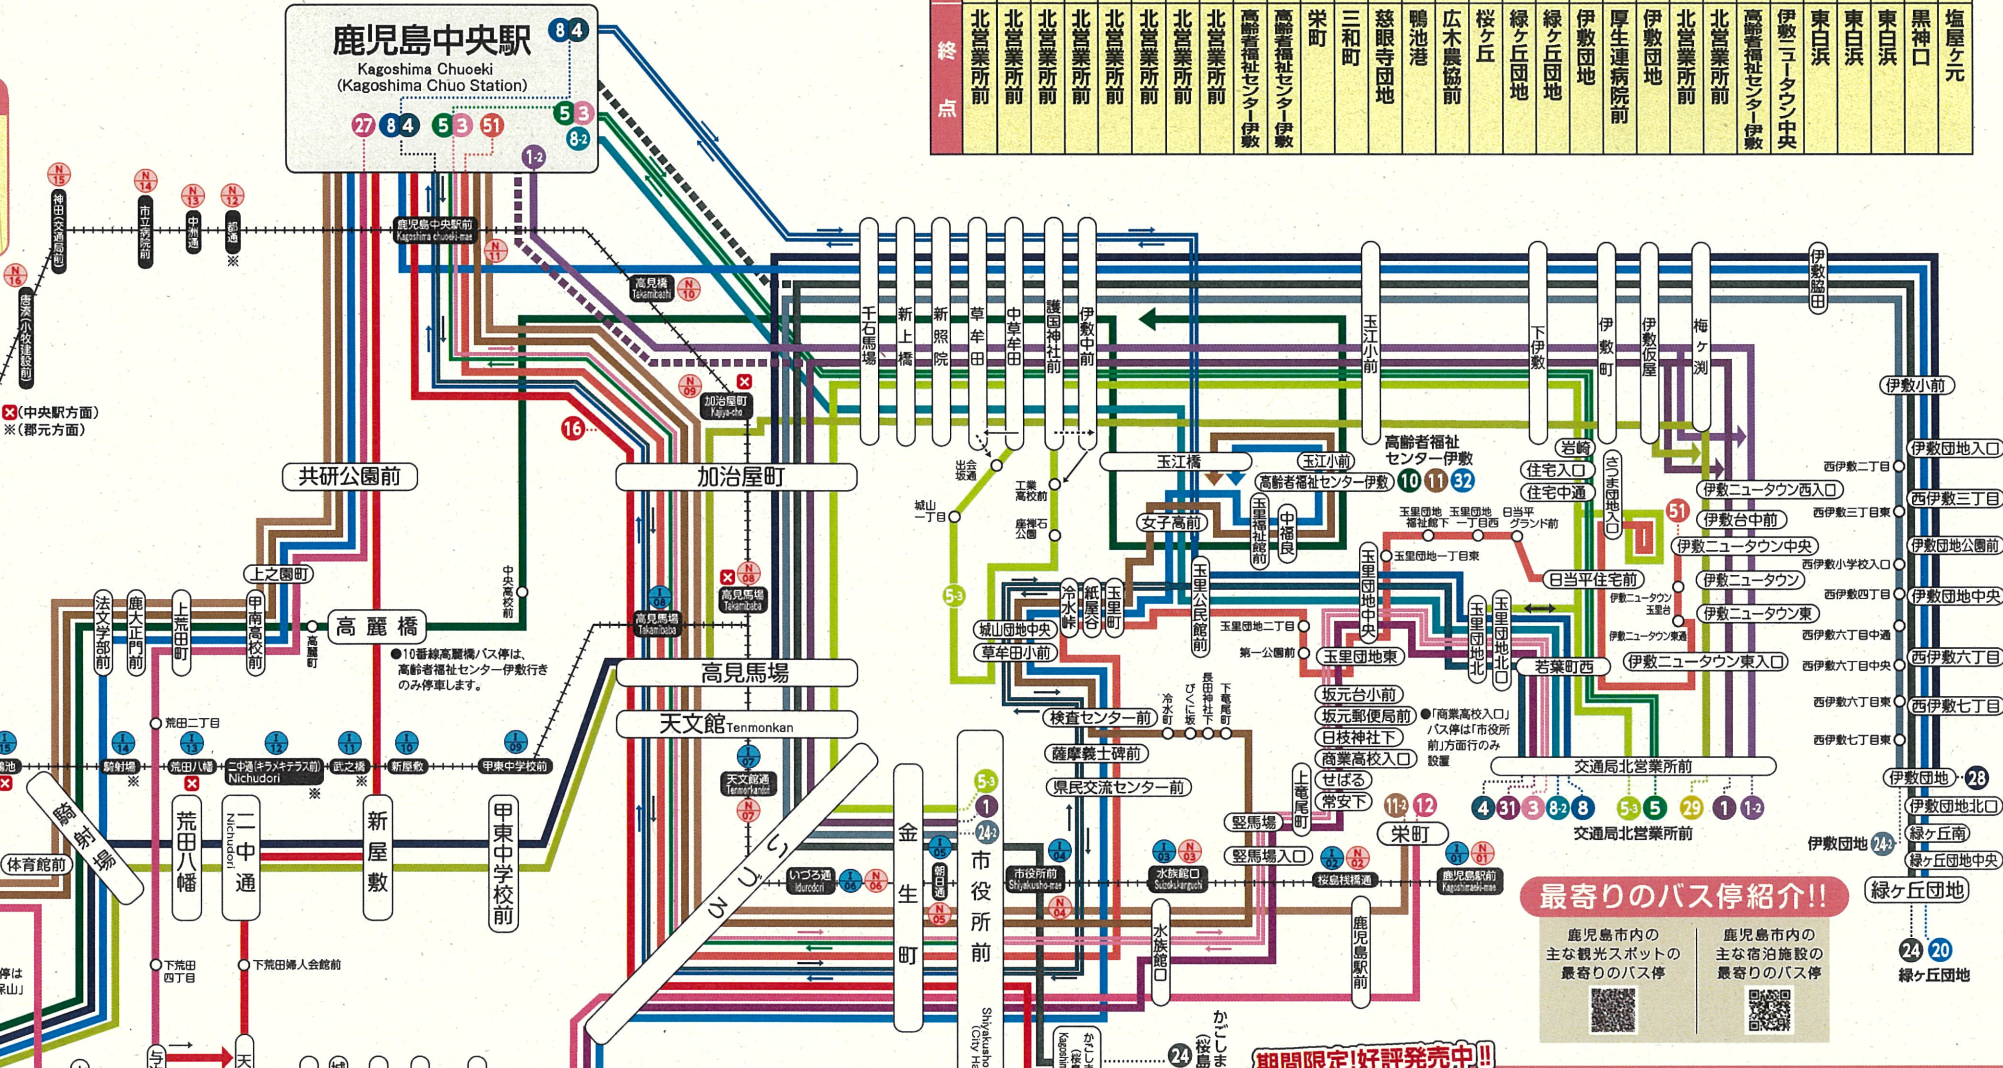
鹿児島中央駅
Kagoshima Chuoeki
(Kagoshima Chuo Station)
8 4
5 3
8-2
1-2
27 8 4 5 3 51

終点
| 北営業所前 | 北営業所前 | 北営業所前 | 北営業所前 | 北営業所前 | 北営業所前 | 北営業所前 | 北営業所前 | 高齢者福祉センター伊敷 | 高齢者福祉センター伊敷 | 栄町 | 三和町 | 慈眼寺団地 | 鴨池港 | 広木農協前 | 桜ケ丘 | 緑ヶ丘団地 | 緑ヶ丘団地 | 伊敷団地 | 厚生連病院前 | 伊敷団地 | 北営業所前 | 北営業所前 | 高齢者福祉センター伊敷 | 伊敷ニュータウン中央 | 東白浜 | 東白浜 | 東白浜 | 黒神口 | 塩屋ケ元 |

N15 神田(交通局前)
N14 市立病院前
N13 中洲通
N12 都通
N16 唐湊(小牧建設前)
鹿児島中央駅前 Kagoshima chuoeki-mae
N11
高見橋 Takamibashi N10
(中央駅方面)
※(郡元方面)
N09 加治屋町 Kajiya-cho
16
共研公園前
加治屋町
千石馬場 新上橋 新照院 草牟田 中草牟田 護国神社前 伊敷中前
玉江小前
下伊敷 伊敷町 伊敷仮屋 梅ヶ渕 伊敷脇田
出会坂 工業高校前 城山一丁目 鹿糠石公園
玉江橋 玉江小前 高齢者福祉センター伊敷
高齢者福祉センター伊敷 10 11 32
女子高前 玉里福祉館前 中福良
岩崎 住宅入口 住宅中通 さつま団地入口
51 玉里団地福祉館下 玉里団地一丁目西 日当平グランド前
玉里団地一丁目東 日当平住宅前
伊敷小前
伊敷ニュータウン西入口 西伊敷二丁目 伊敷団地入口
伊敷台中前 西伊敷三丁目東 西伊敷三丁目
伊敷ニュータウン中央 西伊敷小学校入口 伊敷団地公園前
伊敷ニュータウン 西伊敷四丁目 伊敷団地中央
伊敷ニュータウン玉里台 伊敷ニュータウン東 西伊敷六丁目中通
伊敷ニュータウン東通 伊敷ニュータウン東入口 西伊敷六丁目中央 西伊敷六丁目
西伊敷六丁目東 西伊敷七丁目
西伊敷七丁目東
伊敷団地 28
伊敷団地北口
伊敷団地 24-2 緑ヶ丘南
緑ヶ丘団地中央
緑ヶ丘団地
24 20 緑ヶ丘団地
上之園町
法文学部 鹿大正門前 上荒田町 甲南高校前 高麗町
高麗橋
中央高校前
●10番線高麗橋バス停は、高齢者福祉センター伊敷行きのみ停車します。
08 高見馬場 Takamibaba
N08 高見馬場 Takamibaba
高見馬場
天文館 Tenmonkan
5-3
冷水峠 紙屋谷 玉里町 玉里公民館前 玉里団地中央 玉里団地北 玉里団地北口 若葉町西
城山団地中央 草牟田小前
玉里団地二丁目 第一公園前 玉里団地東
冷水町 げじく坂 長田神社下 下竜尾町
坂元台小前 坂元郵便局前 日枝神社下 商業高校入口 せばる 常安下
●「商業高校入口」バス停は「市役所前」方面行きのみ設置
交通局北営業所前
4 31 3 8-2 8 5-3 5 29 1 1-2
交通局北営業所前
荒田二丁目
15 14 騎射場 13 荒田八幡 12 二中通(キラメキテラス前) Nichudori 11 武之橋 10 新屋敷 09 甲東中学校前
※ ※ ※
騎射場
体育館前
荒田八幡 二中通 Nichudori 新屋敷 甲東中学校前
検査センター前
薩摩義士碑前
県民交流センター前
上竜尾町
竪馬場
竪馬場入口
栄町
11-2 12
07 天文館通 Tenmonkandori N07
5-3 1 24-2
金生町 市役所前
05 朝日通 N05
いづろ通 Idurodori 06 N06
04 市役所前 Shiyakusho-mae N04
03 水族館口 Suizokukanguchi N03
02 桜島桟橋通 N02
01 鹿児島駅前 Kagoshimaeki-mae N01
水族館口 鹿児島駅前
いづろ
最寄りのバス停紹介!!
鹿児島市内の主な観光スポットの最寄りのバス停
鹿児島市内の主な宿泊施設の最寄りのバス停
下荒田四丁目 下荒田婦人会館前
与 天
Shiyakusho (City Ha
かごしま(桜島
24
期間限定!好評発売中!!
停は 呆山」